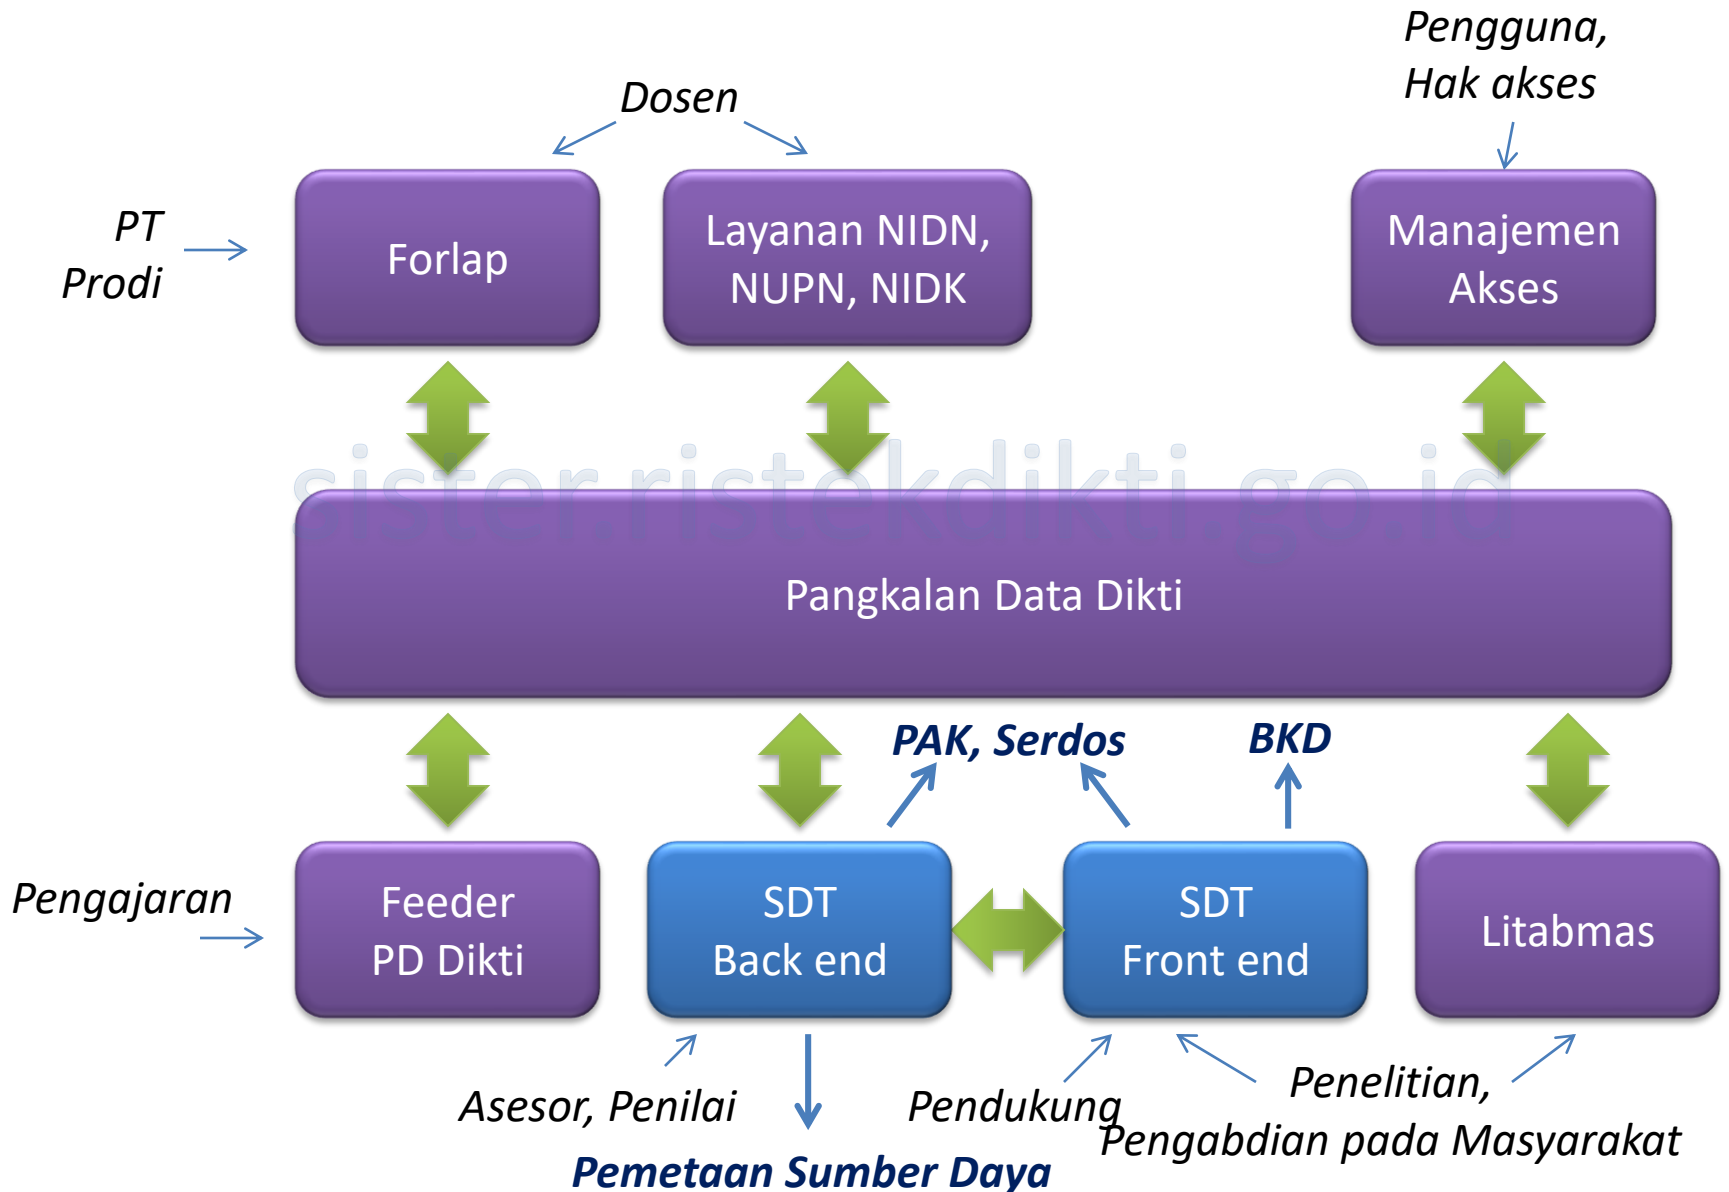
Pengguna,
Hak akses

Dosen

PT
Prodi

Forlap

Layanan NIDN,
NUPN, NIDK

Manajemen
Akses

sister.ristekdikti.go.id

Pangkalan Data Dikti

PAK, Serdos

BKD

Pengajaran

Feeder
PD Dikti

SDT
Back end

SDT
Front end

Litabmas

Asesor, Penilai

Pendukung

Penelitian,
Pengabdian pada Masyarakat

Pemetaan Sumber Daya